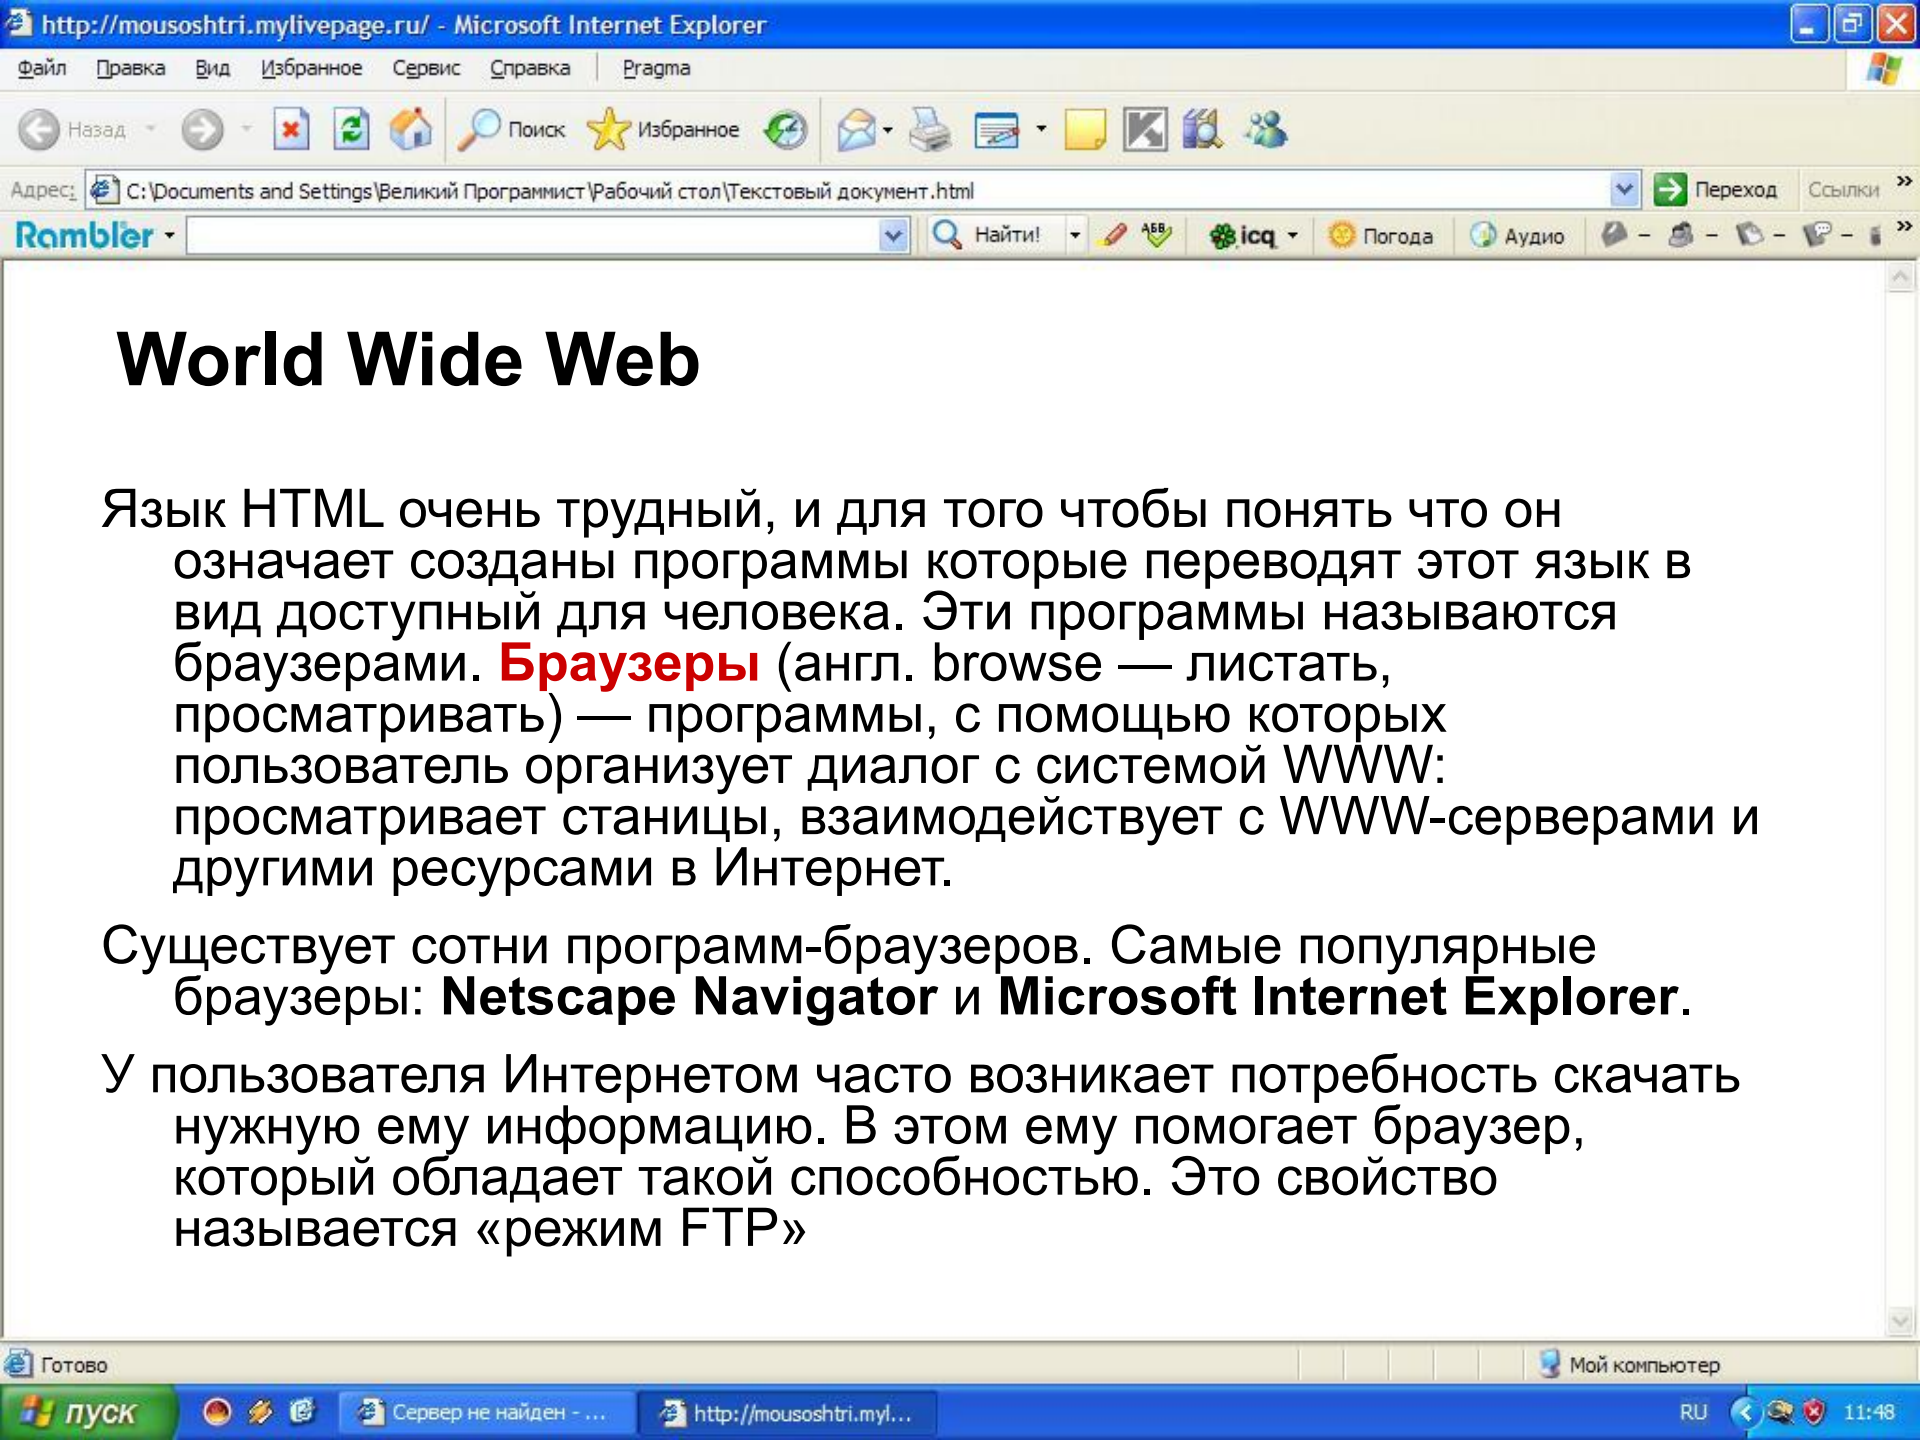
http://mousoshtri.mylivepage.ru/ - Microsoft Internet Explorer

Файл Правка Вид Избранное Сервис Справка Pragma

Назад Поиск Избранное

Адрес: C:\Documents and Settings\Великий Программист\Рабочий стол\Текстовый документ.html Переход Ссылки

Rambler Найти! icq Погода Аудио

World Wide Web

Язык HTML очень трудный, и для того чтобы понять что он означает созданы программы которые переводят этот язык в вид доступный для человека. Эти программы называются браузерами. Браузеры (англ. browse — листать, просматривать) — программы, с помощью которых пользователь организует диалог с системой WWW: просматривает станицы, взаимодействует с WWW-серверами и другими ресурсами в Интернет.

Существует сотни программ-браузеров. Самые популярные браузеры: Netscape Navigator и Microsoft Internet Explorer.

У пользователя Интернетом часто возникает потребность скачать нужную ему информацию. В этом ему помогает браузер, который обладает такой способностью. Это свойство называется «режим FTP»

Готово Мой компьютер

пуск Сервер не найден - ... http://mousoshtri.myl... RU 11:48